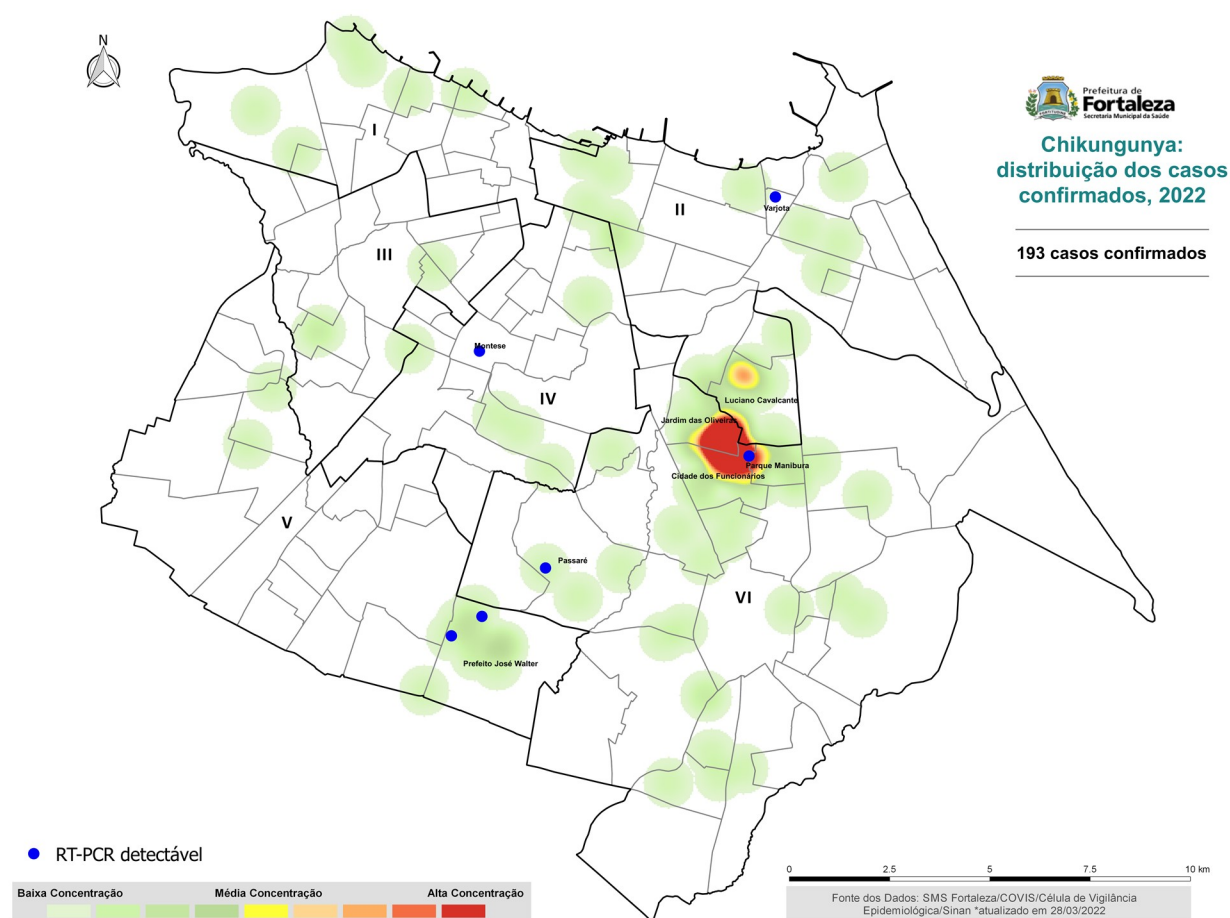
N

Prefeitura de
Fortaleza
Secretaria Municipal da Saúde

Chikungunya: distribuição dos casos confirmados, 2022

193 casos confirmados

I

II

Varjota

III

Montese

IV

Luciano Cavalcante

Jardim das Oliveiras

Parque Manibura

Cidade dos Funcionários

V

Passaré

VI

Prefeito José Walter

RT-PCR detectável

Baixa Concentração Média Concentração Alta Concentração

0 2.5 5 7.5 10 km

Fonte dos Dados: SMS Fortaleza/COVIS/Célula de Vigilância Epidemiológica/Sinan *atualizado em 28/03/2022